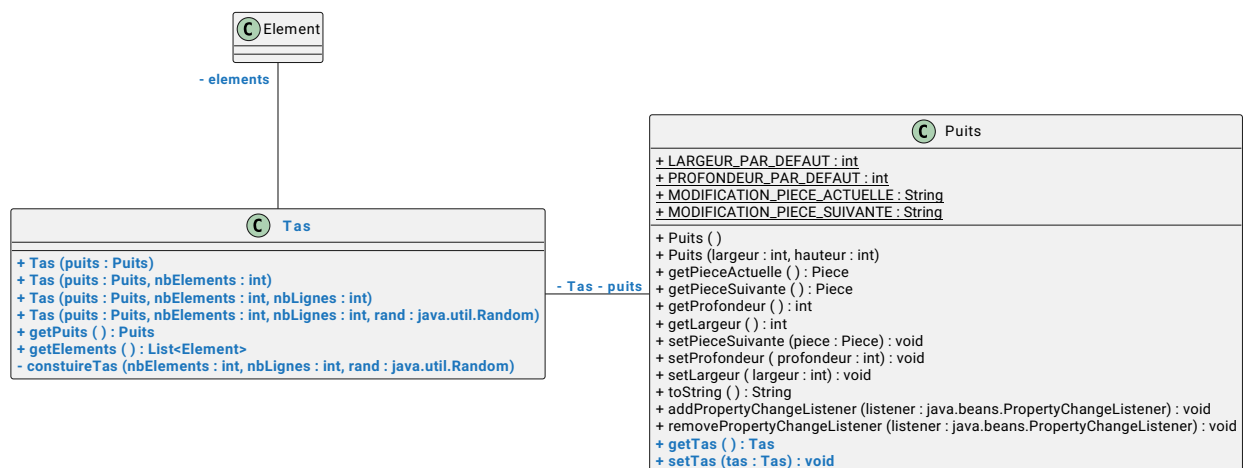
C Element

- elements

C Tas

+ Tas (puits : Puits)
+ Tas (puits : Puits, nbElements : int)
+ Tas (puits : Puits, nbElements : int, nbLignes : int)
+ Tas (puits : Puits, nbElements : int, nbLignes : int, rand : java.util.Random)
+ getPuits ( ) : Puits
+ getElements ( ) : List<Element>
- constuireTas (nbElements : int, nbLignes : int, rand : java.util.Random)

- Tas - puits

C Puits

+ LARGEUR_PAR_DEFAUT : int
+ PROFONDEUR_PAR_DEFAUT : int
+ MODIFICATION_PIECE_ACTUELLE : String
+ MODIFICATION_PIECE_SUIVANTE : String

+ Puits ( )
+ Puits (largeur : int, hauteur : int)
+ getPieceActuelle ( ) : Piece
+ getPieceSuivante ( ) : Piece
+ getProfondeur ( ) : int
+ getLargeur ( ) : int
+ setPieceSuivante (piece : Piece) : void
+ setProfondeur ( profondeur : int) : void
+ setLargeur ( largeur : int) : void
+ toString ( ) : String
+ addPropertyChangeListener (listener : java.beans.PropertyChangeListener) : void
+ removePropertyChangeListener (listener : java.beans.PropertyChangeListener) : void
+ getTas ( ) : Tas
+ setTas (tas : Tas) : void